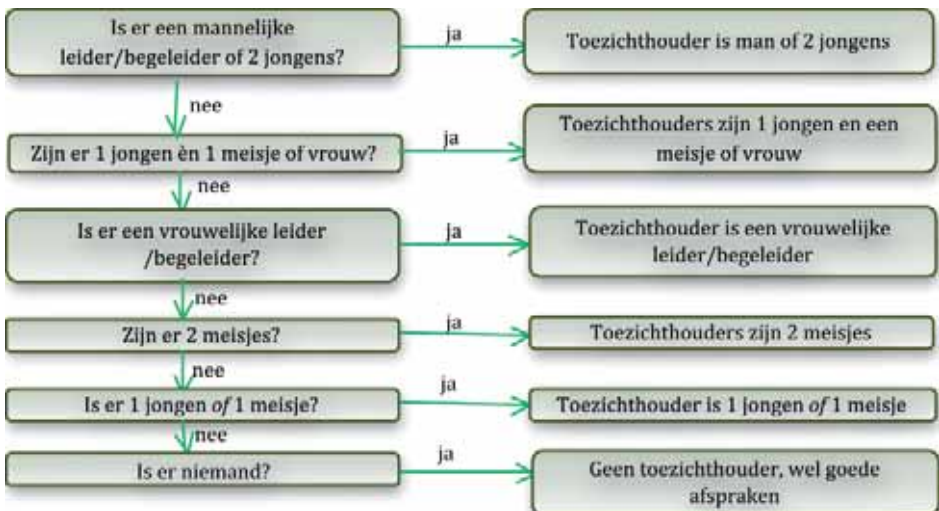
Is er een mannelijke leider/begeleider of 2 jongens?

ja

Toezichthouder is man of 2 jongens

nee

Zijn er 1 jongen èn 1 meisje of vrouw?

ja

Toezichthouders zijn 1 jongen en een meisje of vrouw

nee

Is er een vrouwelijke leider /begeleider?

ja

Toezichthouder is een vrouwelijke leider/begeleider

nee

Zijn er 2 meisjes?

ja

Toezichthouders zijn 2 meisjes

nee

Is er 1 jongen *of* 1 meisje?

ja

Toezichthouder is 1 jongen *of* 1 meisje

nee

Is er niemand?

ja

Geen toezichthouder, wel goede afspraken